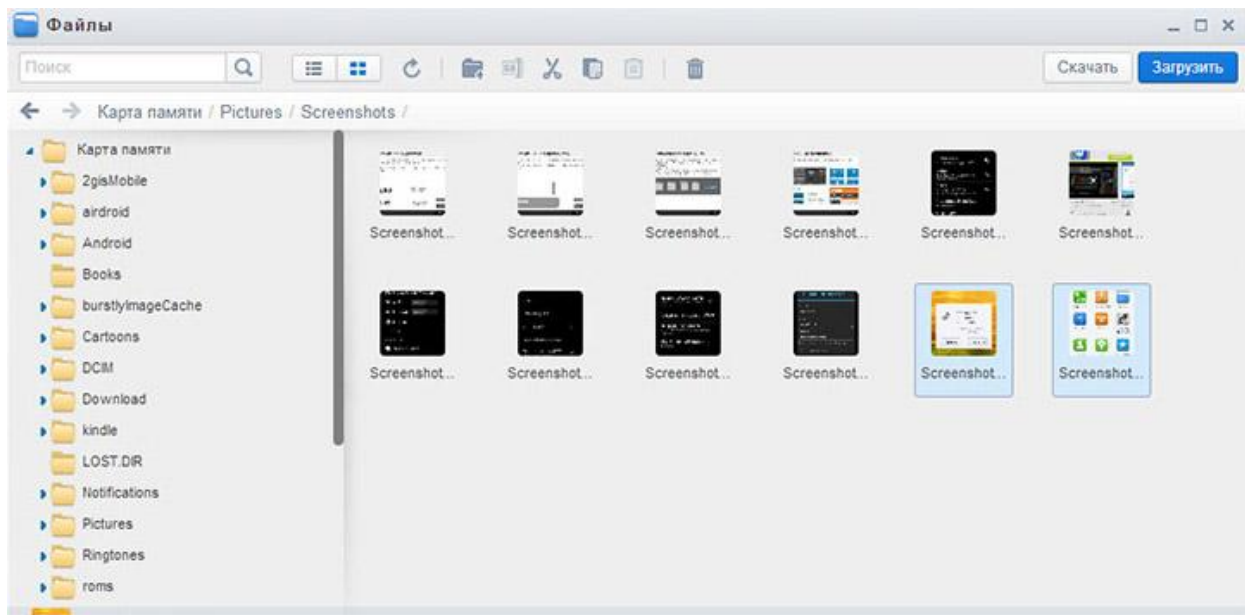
Файлы

Поиск

Скачать

Загрузить

Карта памяти / Pictures / Screenshots /

Карта памяти
2gisMobile
airdroid
Android
Books
burstlyImageCache
Cartoons
DCIM
Download
kindle
LOST.DIR
Notifications
Pictures
Ringtones
roms

Screenshot...
Screenshot...
Screenshot...
Screenshot...
Screenshot...
Screenshot...
Screenshot...
Screenshot...
Screenshot...
Screenshot...
Screenshot...
Screenshot...